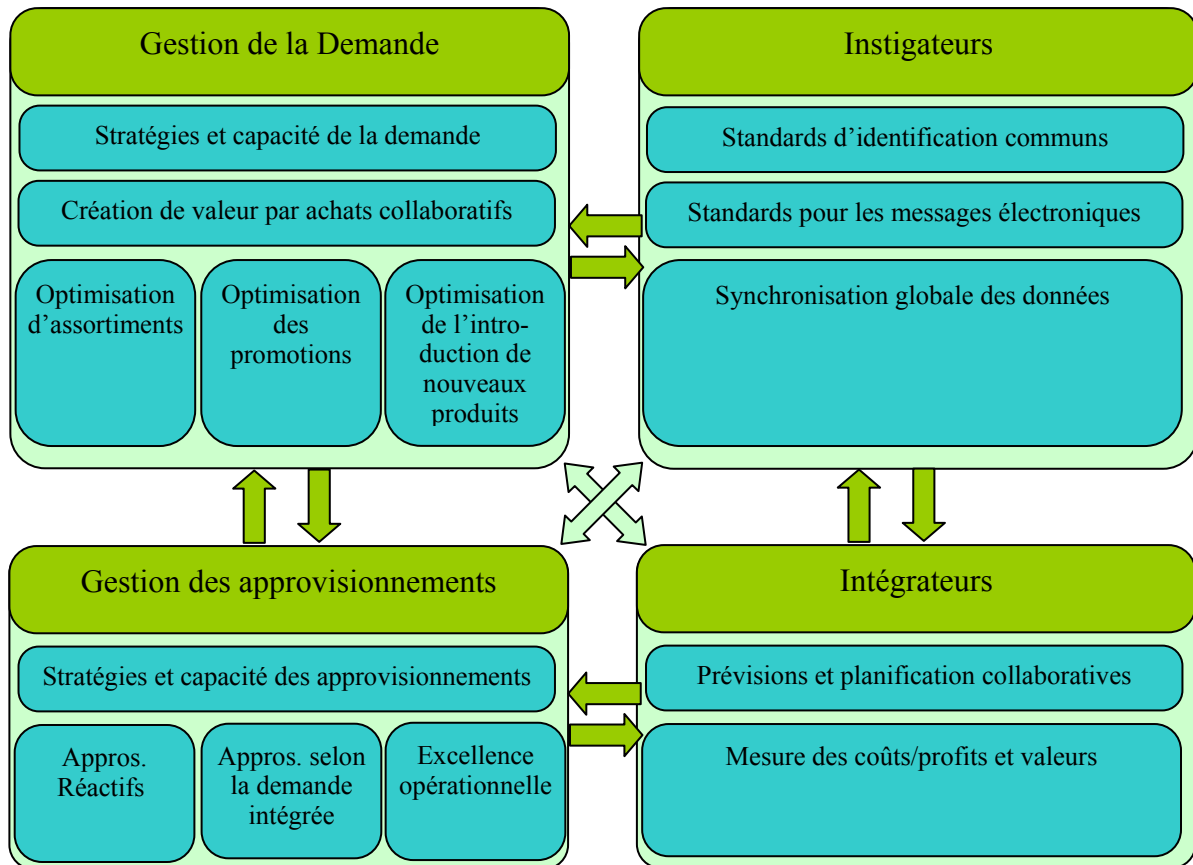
Gestion de la Demande

Stratégies et capacité de la demande

Création de valeur par achats collaboratifs

Optimisation d'assortiments

Optimisation des promotions

Optimisation de l'introduction de nouveaux produits

Instigateurs

Standards d'identification communs

Standards pour les messages électroniques

Synchronisation globale des données

Gestion des approvisionnements

Stratégies et capacité des approvisionnements

Appros. Réactifs

Appros. selon la demande intégrée

Excellence opérationnelle

Intégrateurs

Prévisions et planification collaboratives

Mesure des coûts/profits et valeurs